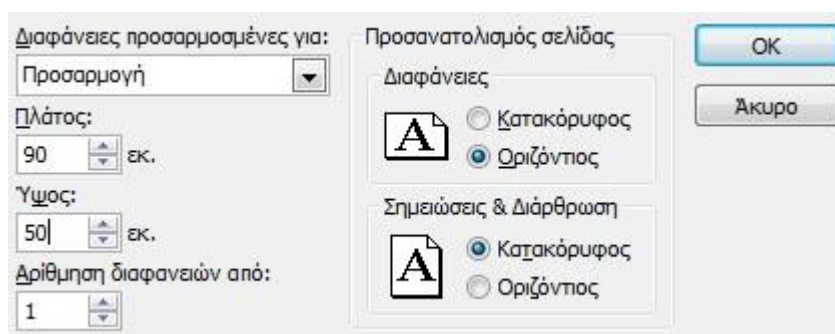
Διαφάνειες προσαρμοσμένες για:
Προσαρμογή
Πλάτος:
90 εκ.
Ύψος:
50 εκ.
Αρίθμηση διαφανειών από:
1

Προσανατολισμός σελίδας
Διαφάνειες
Κατακόρυφος
Οριζόντιος
Σημειώσεις & Διάρθρωση
Κατακόρυφος
Οριζόντιος

OK
Άκυρο